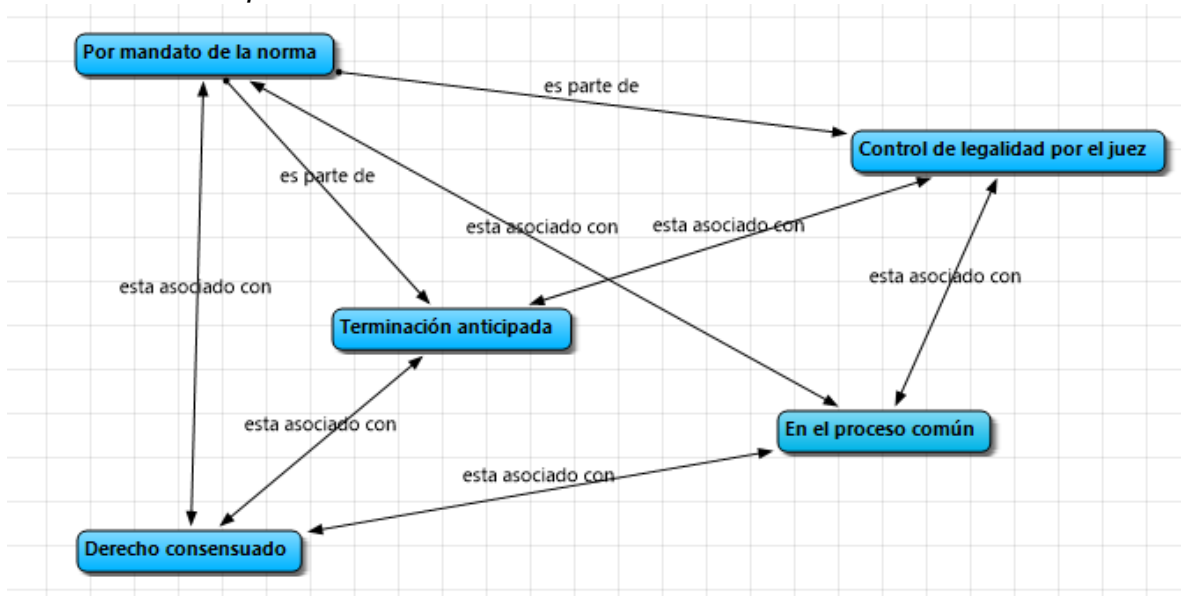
Por mandato de la norma

es parte de

Control de legalidad por el juez

es parte de

esta asociado con

esta asociado con

esta asociado con

esta asociado con

Terminación anticipada

esta asociado con

En el proceso común

esta asociado con

Derecho consensuado